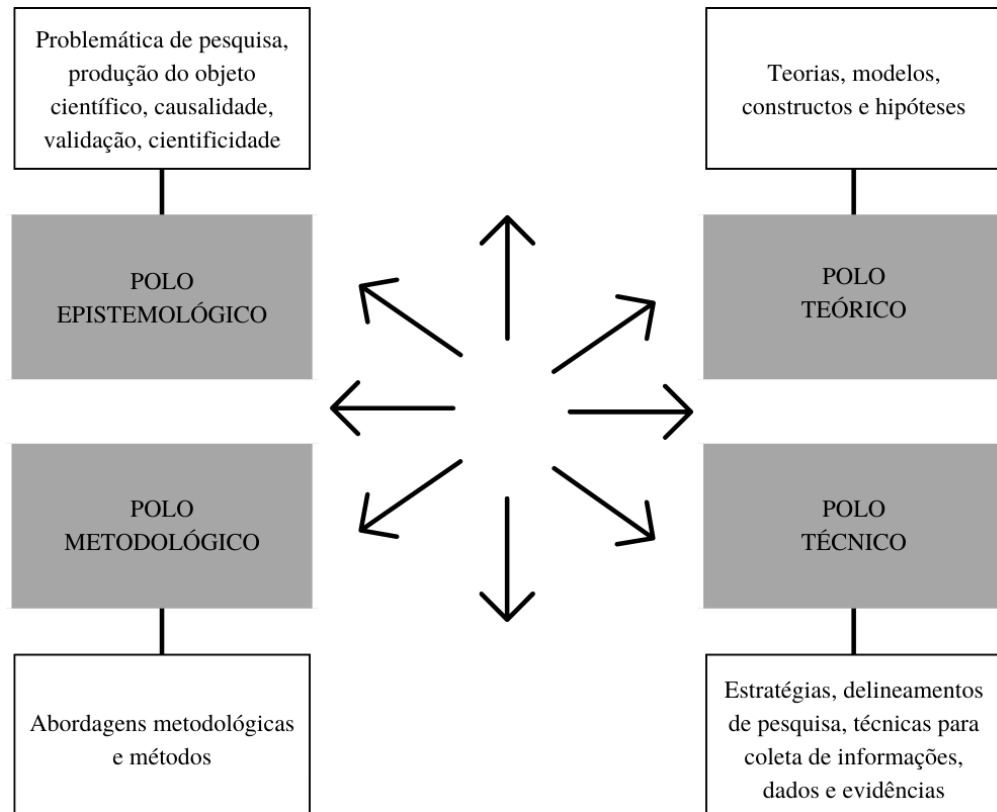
Problemática de pesquisa, produção do objeto científico, causalidade, validação, cientificidade

Teorias, modelos, constructos e hipóteses

POLO EPISTEMOLÓGICO

POLO TEÓRICO

POLO METODOLÓGICO

POLO TÉCNICO

Abordagens metodológicas e métodos

Estratégias, delineamentos de pesquisa, técnicas para coleta de informações, dados e evidências